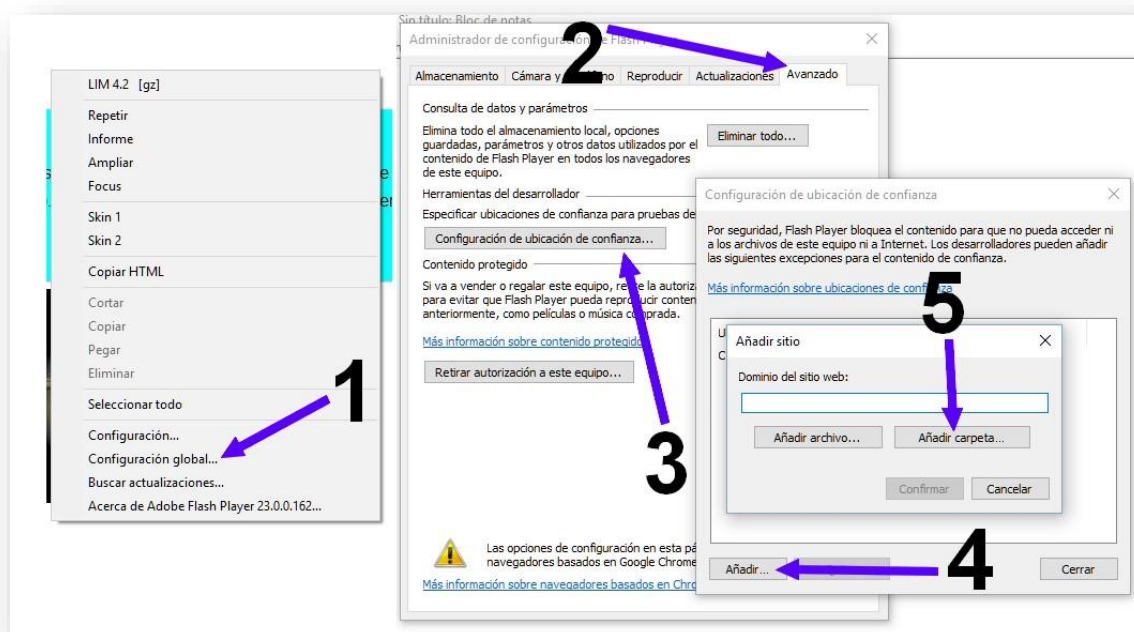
Sin título: Bloc de notas

LIM 4.2 [gz]
Repetir
Informe
Ampliar
Focus
Skin 1
Skin 2
Copiar HTML
Cortar
Copiar
Pegar
Eliminar
Seleccionar todo
Configuración...
Configuración global...
Buscar actualizaciones...
Acerca de Adobe Flash Player 23.0.0.162...

1

Administrador de configuración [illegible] Flash Player
Almacenamiento
Cámara y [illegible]no
Reproducir
Actualizaciones
Avanzado

2

Consulta de datos y parámetros
Elimina todo el almacenamiento local, opciones guardadas, parámetros y otros datos utilizados por el contenido de Flash Player en todos los navegadores de este equipo.
Eliminar todo...
Herramientas del desarrollador
Especificar ubicaciones de confianza para pruebas de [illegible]
Configuración de ubicación de confianza...
Contenido protegido
Si va a vender o regalar este equipo, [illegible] la autoriza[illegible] para evitar que Flash Player pueda reproducir conten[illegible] anteriormente, como películas o música co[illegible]prada.
Más información sobre contenido protegido
Retirar autorización a este equipo...

3

Las opciones de configuración en esta pá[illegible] navegadores basados en Google Chrome
Más información sobre navegadores basados en Chro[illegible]

Configuración de ubicación de confianza
Por seguridad, Flash Player bloquea el contenido para que no pueda acceder ni a los archivos de este equipo ni a Internet. Los desarrolladores pueden añadir las siguientes excepciones para el contenido de confianza.
Más información sobre ubicaciones de confi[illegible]

5

Añadir sitio
Dominio del sitio web:
Añadir archivo...
Añadir carpeta...
Confirmar
Cancelar

Añadir...
4
Cerrar